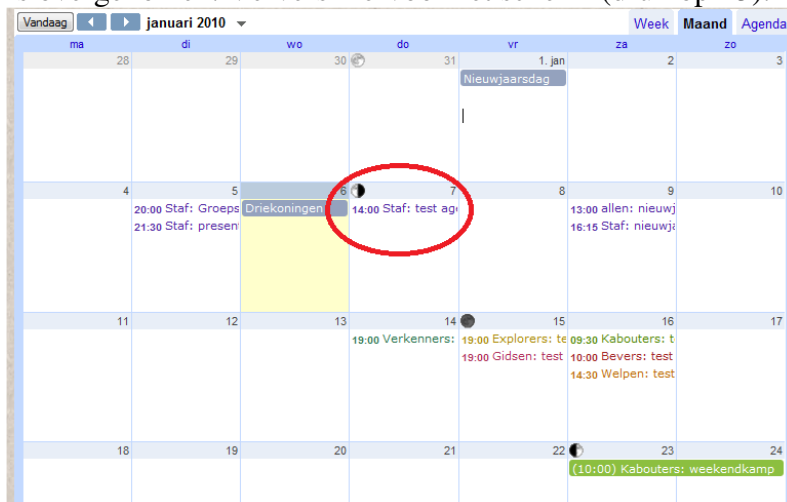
Vandaag januari 2010

Week Maand Agenda

| ma | di | wo | do | vr | za | zo |
|---|---|---|---|---|---|---|
| 28 | 29 | 30 | 31 | 1. jan Nieuwjaarsdag | 2 | 3 |
| 4 | 5 20:00 Staf: Groeps 21:30 Staf: present | 6 Driekoningen | 7 14:00 Staf: test ag | 8 | 9 13:00 allen: nieuwj 16:15 Staf: nieuwja | 10 |
| 11 | 12 | 13 | 14 19:00 Verkenners: | 15 19:00 Explorers: te 19:00 Gidsen: test | 16 09:30 Kabouters: t 10:00 Bevers: test 14:30 Welpen: test | 17 |
| 18 | 19 | 20 | 21 | 22 | 23 (10:00) Kabouters: weekendkamp | 24 |